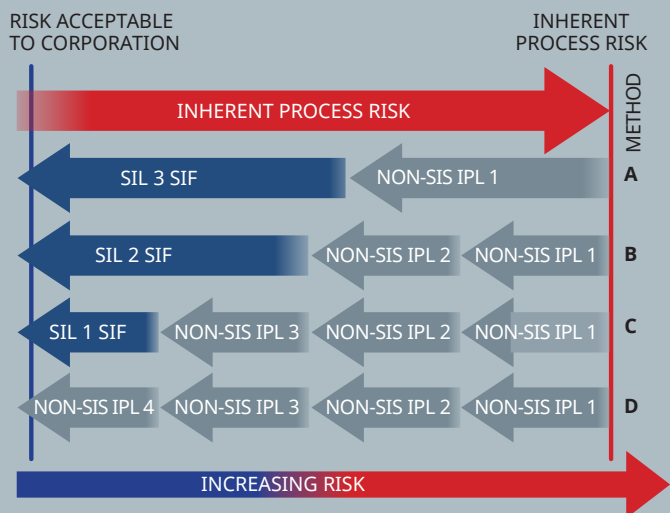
RISK ACCEPTABLE TO CORPORATION

INHERENT PROCESS RISK

INHERENT PROCESS RISK

METHOD

SIL 3 SIF
NON-SIS IPL 1
A

SIL 2 SIF
NON-SIS IPL 2
NON-SIS IPL 1
B

SIL 1 SIF
NON-SIS IPL 3
NON-SIS IPL 2
NON-SIS IPL 1
C

NON-SIS IPL 4
NON-SIS IPL 3
NON-SIS IPL 2
NON-SIS IPL 1
D

INCREASING RISK